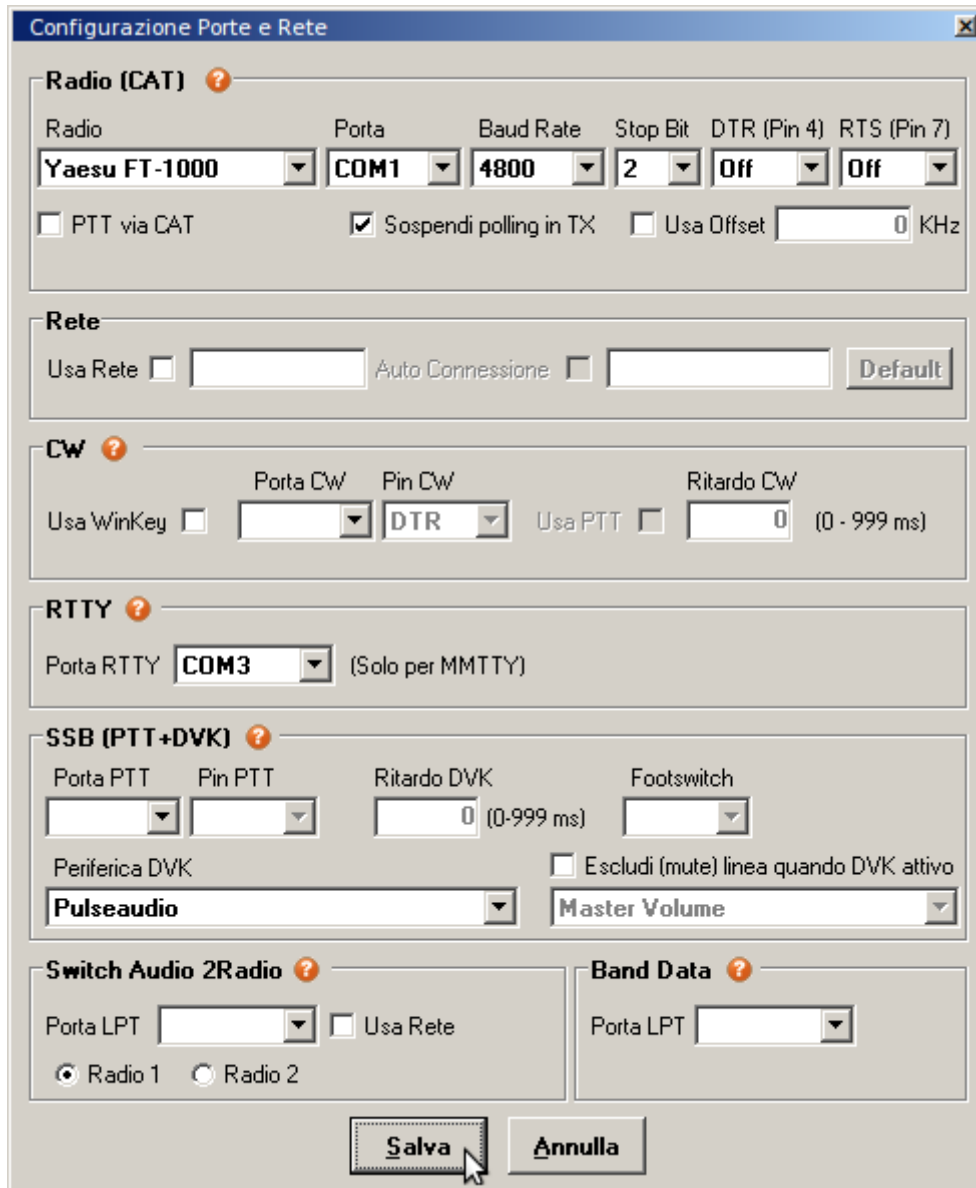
Configurazione Porte e Rete

Radio (CAT) ?

Radio
Yaesu FT-1000
Porta
COM1
Baud Rate
4800
Stop Bit
2
DTR (Pin 4)
Off
RTS (Pin 7)
Off

PTT via CAT
Sospendi polling in TX
Usa Offset
0
KHz

Rete
Usa Rete
Auto Connessione
Default

CW ?
Usa WinKey
Porta CW
Pin CW
DTR
Usa PTT
Ritardo CW
0
(0 - 999 ms)

RTTY ?
Porta RTTY
COM3
(Solo per MMTTY)

SSB (PTT+DVK) ?
Porta PTT
Pin PTT
Ritardo DVK
0
(0-999 ms)
Footswitch
Periferica DVK
Pulseaudio
Escludi (mute) linea quando DVK attivo
Master Volume

Switch Audio 2Radio ?
Porta LPT
Usa Rete
Radio 1
Radio 2

Band Data ?
Porta LPT

Salva
Annulla